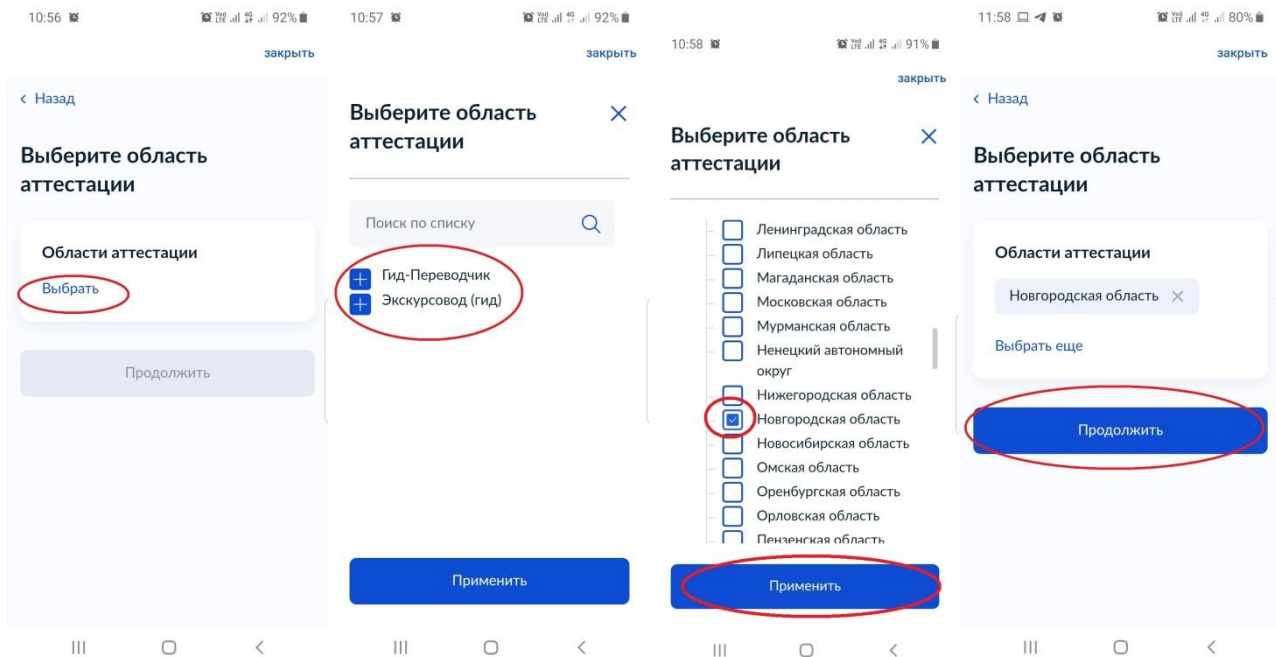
10:56 92%

закрыть

‹ Назад

Выберите область аттестации

Области аттестации

Выбрать

Продолжить

10:57 92%

закрыть

Выберите область аттестации ×

Поиск по списку

Гид-Переводчик

Экскурсовод (гид)

Применить

10:58 91%

закрыть

Выберите область аттестации ×

Ленинградская область

Липецкая область

Магаданская область

Московская область

Мурманская область

Ненецкий автономный округ

Нижегородская область

Новгородская область

Новосибирская область

Омская область

Оренбургская область

Орловская область

Пензенская область

Применить

11:58 80%

закрыть

‹ Назад

Выберите область аттестации

Области аттестации

Новгородская область ×

Выбрать еще

Продолжить